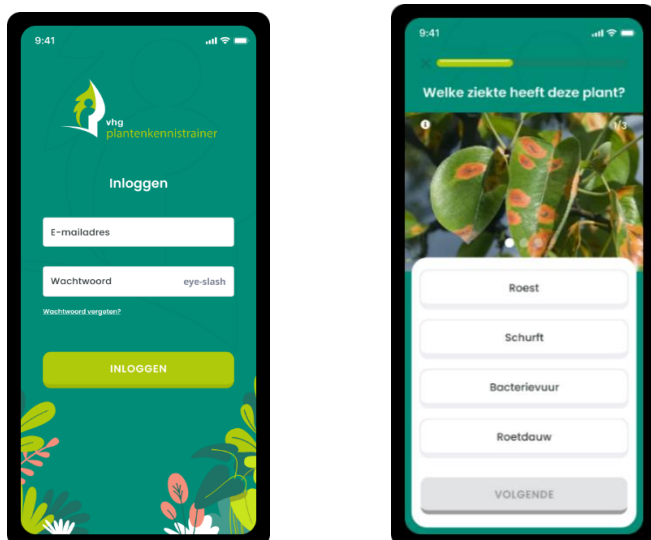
9:41

vhg plantenkennistrainer

Inloggen

E-mailadres

Wachtwoord eye-slash

Wachtwoord vergeten?

INLOGGEN

9:41

Welke ziekte heeft deze plant?

1/3

Roest

Schurft

Bacterievuur

Roetdauw

VOLGENDE